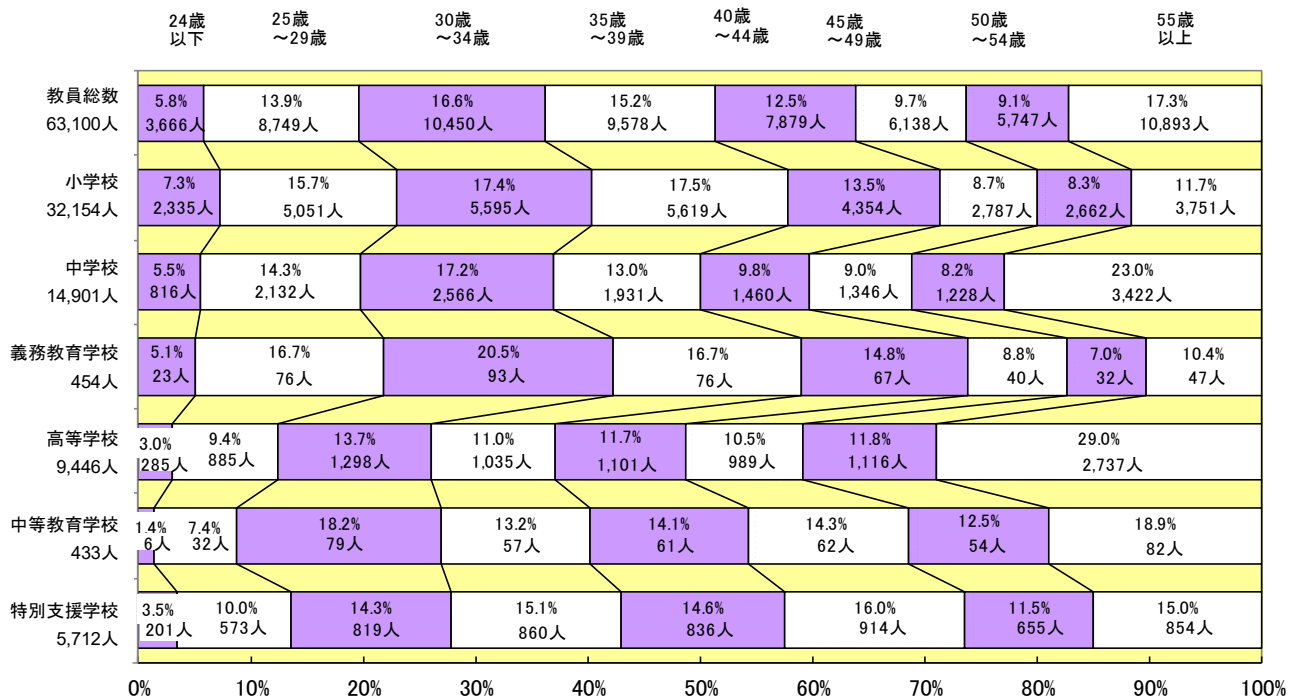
24歳以下 25歳～29歳 30歳～34歳 35歳～39歳 40歳～44歳 45歳～49歳 50歳～54歳 55歳以上

| | 24歳以下 | 25歳～29歳 | 30歳～34歳 | 35歳～39歳 | 40歳～44歳 | 45歳～49歳 | 50歳～54歳 | 55歳以上 |
|---|---|---|---|---|---|---|---|---|
| 教員総数 63,100人 | 5.8% 3,666人 | 13.9% 8,749人 | 16.6% 10,450人 | 15.2% 9,578人 | 12.5% 7,879人 | 9.7% 6,138人 | 9.1% 5,747人 | 17.3% 10,893人 |
| 小学校 32,154人 | 7.3% 2,335人 | 15.7% 5,051人 | 17.4% 5,595人 | 17.5% 5,619人 | 13.5% 4,354人 | 8.7% 2,787人 | 8.3% 2,662人 | 11.7% 3,751人 |
| 中学校 14,901人 | 5.5% 816人 | 14.3% 2,132人 | 17.2% 2,566人 | 13.0% 1,931人 | 9.8% 1,460人 | 9.0% 1,346人 | 8.2% 1,228人 | 23.0% 3,422人 |
| 義務教育学校 454人 | 5.1% 23人 | 16.7% 76人 | 20.5% 93人 | 16.7% 76人 | 14.8% 67人 | 8.8% 40人 | 7.0% 32人 | 10.4% 47人 |
| 高等学校 9,446人 | 3.0% 285人 | 9.4% 885人 | 13.7% 1,298人 | 11.0% 1,035人 | 11.7% 1,101人 | 10.5% 989人 | 11.8% 1,116人 | 29.0% 2,737人 |
| 中等教育学校 433人 | 1.4% 6人 | 7.4% 32人 | 18.2% 79人 | 13.2% 57人 | 14.1% 61人 | 14.3% 62人 | 12.5% 54人 | 18.9% 82人 |
| 特別支援学校 5,712人 | 3.5% 201人 | 10.0% 573人 | 14.3% 819人 | 15.1% 860人 | 14.6% 836人 | 16.0% 914人 | 11.5% 655人 | 15.0% 854人 |

0% 10% 20% 30% 40% 50% 60% 70% 80% 90% 100%